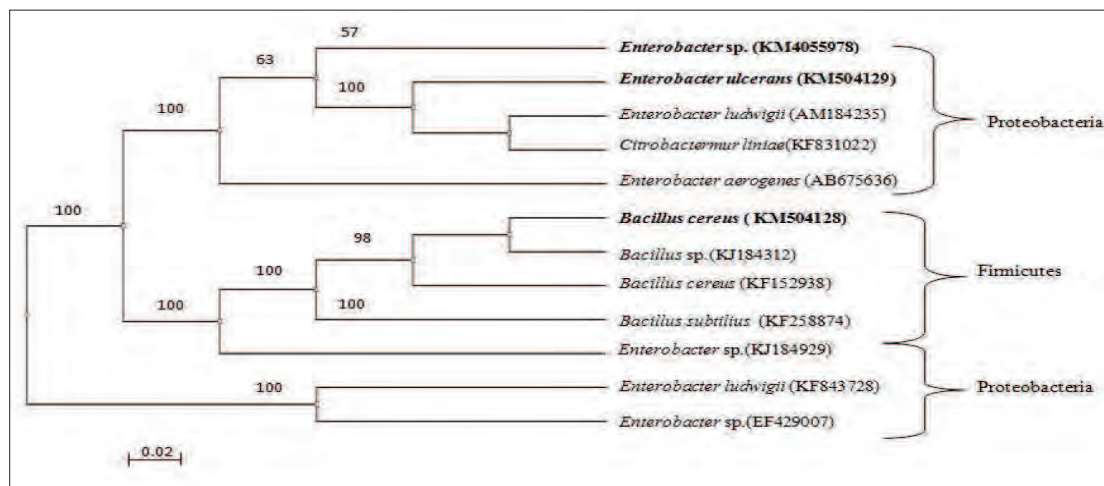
57

63

100

100

100

98

100

100

100

100

Enterobacter sp. (KM4055978)

Enterobacter ulcerans (KM504129)

Enterobacter ludwigii (AM184235)

Citrobactermur liniae(KF831022)

Enterobacter aerogenes (AB675636)

Bacillus cereus ( KM504128)

Bacillus sp.(KJ184312)

Bacillus cereus (KF152938)

Bacillus subtilius (KF258874)

Enterobacter sp.(KJ184929)

Enterobacter ludwigii (KF843728)

Enterobacter sp.(EF429007)

Proteobacteria

Firmicutes

Proteobacteria

0.02